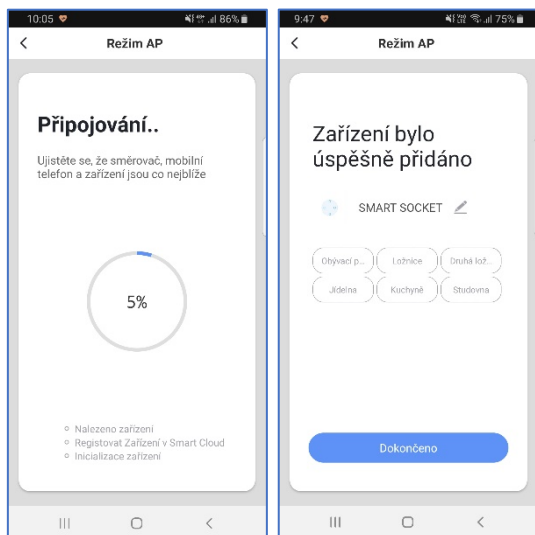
10:05
86%
<
Režim AP

Připojování..

Ujistěte se, že směrovač, mobilní telefon a zařízení jsou co nejblíže

5%

Nalezeno zařízení
Registovat Zařízení v Smart Cloud
Inicializace zařízení

9:47
75%
<
Režim AP

Zařízení bylo úspěšně přidáno

SMART SOCKET

Obývací p...
Ložnice
Druhá lož...
Jídelna
Kuchyně
Studovna

Dokončeno